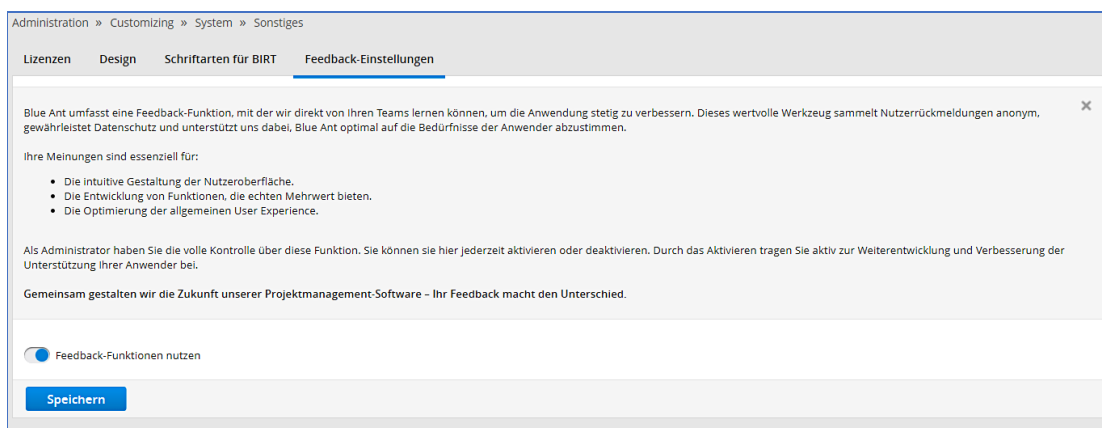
Administration » Customizing » System » Sonstiges

Lizenzen Design Schriftarten für BIRT Feedback-Einstellungen

Blue Ant umfasst eine Feedback-Funktion, mit der wir direkt von Ihren Teams lernen können, um die Anwendung stetig zu verbessern. Dieses wertvolle Werkzeug sammelt Nutzerrückmeldungen anonym, gewährleistet Datenschutz und unterstützt uns dabei, Blue Ant optimal auf die Bedürfnisse der Anwender abzustimmen.

×

Ihre Meinungen sind essenziell für:

- Die intuitive Gestaltung der Nutzeroberfläche.
- Die Entwicklung von Funktionen, die echten Mehrwert bieten.
- Die Optimierung der allgemeinen User Experience.

Als Administrator haben Sie die volle Kontrolle über diese Funktion. Sie können sie hier jederzeit aktivieren oder deaktivieren. Durch das Aktivieren tragen Sie aktiv zur Weiterentwicklung und Verbesserung der Unterstützung Ihrer Anwender bei.

**Gemeinsam gestalten wir die Zukunft unserer Projektmanagement-Software – Ihr Feedback macht den Unterschied.**

Feedback-Funktionen nutzen

Speichern